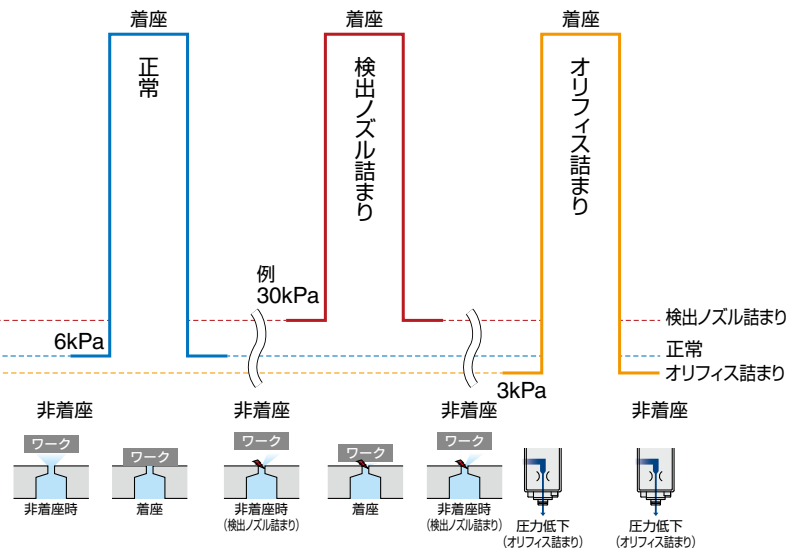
着座

正常

着座

検出ノズル詰まり

着座

オリフィス詰まり

例
30kPa

6kPa

検出ノズル詰まり
正常
オリフィス詰まり

3kPa

非着座

非着座

非着座

非着座

ワーク
非着座時

ワーク
着座

ワーク
非着座時
(検出ノズル詰まり)

ワーク
着座

ワーク
非着座時
(検出ノズル詰まり)

圧力低下
(オリフィス詰まり)

圧力低下
(オリフィス詰まり)